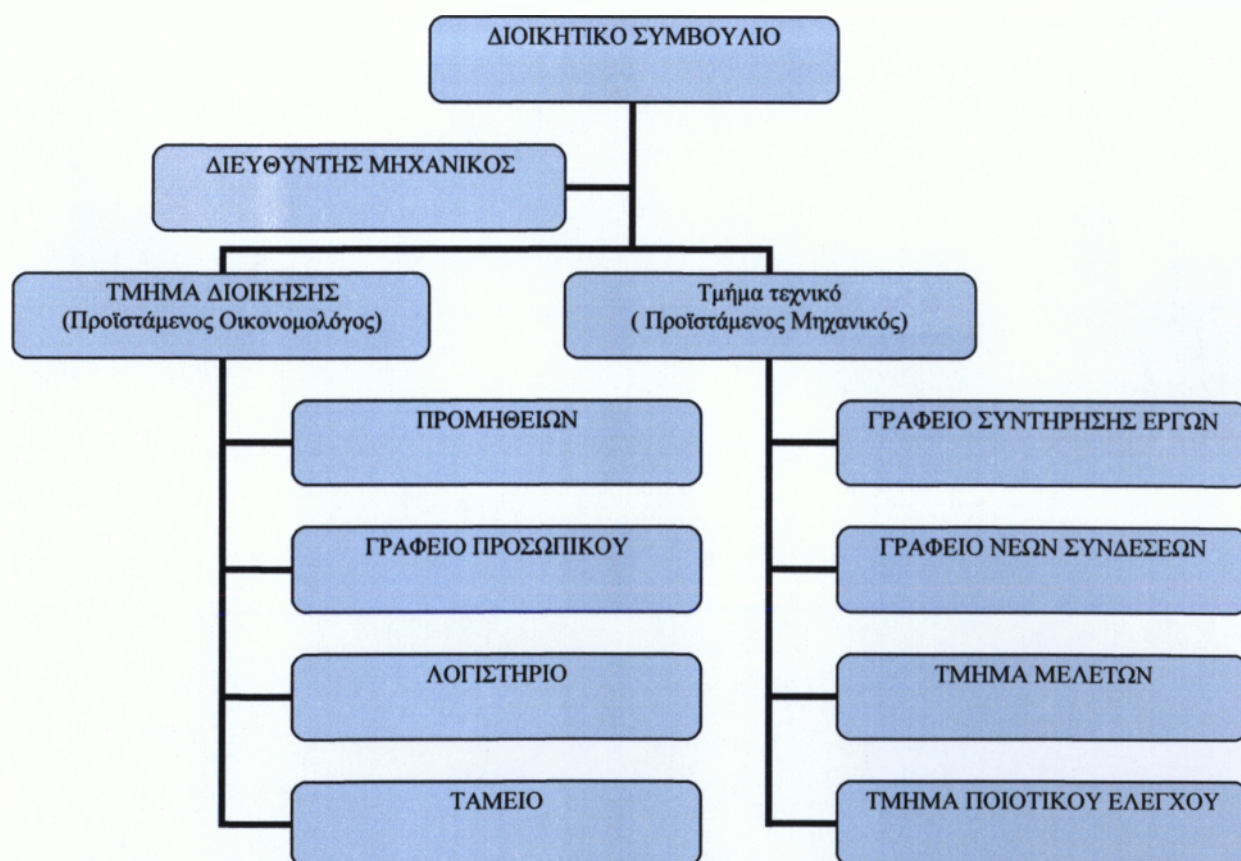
ΔΙΟΙΚΗΤΙΚΟ ΣΥΜΒΟΥΛΙΟ

ΔΙΕΥΘΥΝΤΗΣ ΜΗΧΑΝΙΚΟΣ

ΤΜΗΜΑ ΔΙΟΙΚΗΣΗΣ
(Προϊστάμενος Οικονομολόγος)

Τμήμα τεχνικό
( Προϊστάμενος Μηχανικός)

ΠΡΟΜΗΘΕΙΩΝ

ΓΡΑΦΕΙΟ ΠΡΟΣΩΠΙΚΟΥ

ΛΟΓΙΣΤΗΡΙΟ

ΤΑΜΕΙΟ

ΓΡΑΦΕΙΟ ΣΥΝΤΗΡΗΣΗΣ ΕΡΓΩΝ

ΓΡΑΦΕΙΟ ΝΕΩΝ ΣΥΝΔΕΣΕΩΝ

ΤΜΗΜΑ ΜΕΛΕΤΩΝ

ΤΜΗΜΑ ΠΟΙΟΤΙΚΟΥ ΕΛΕΓΧΟΥ